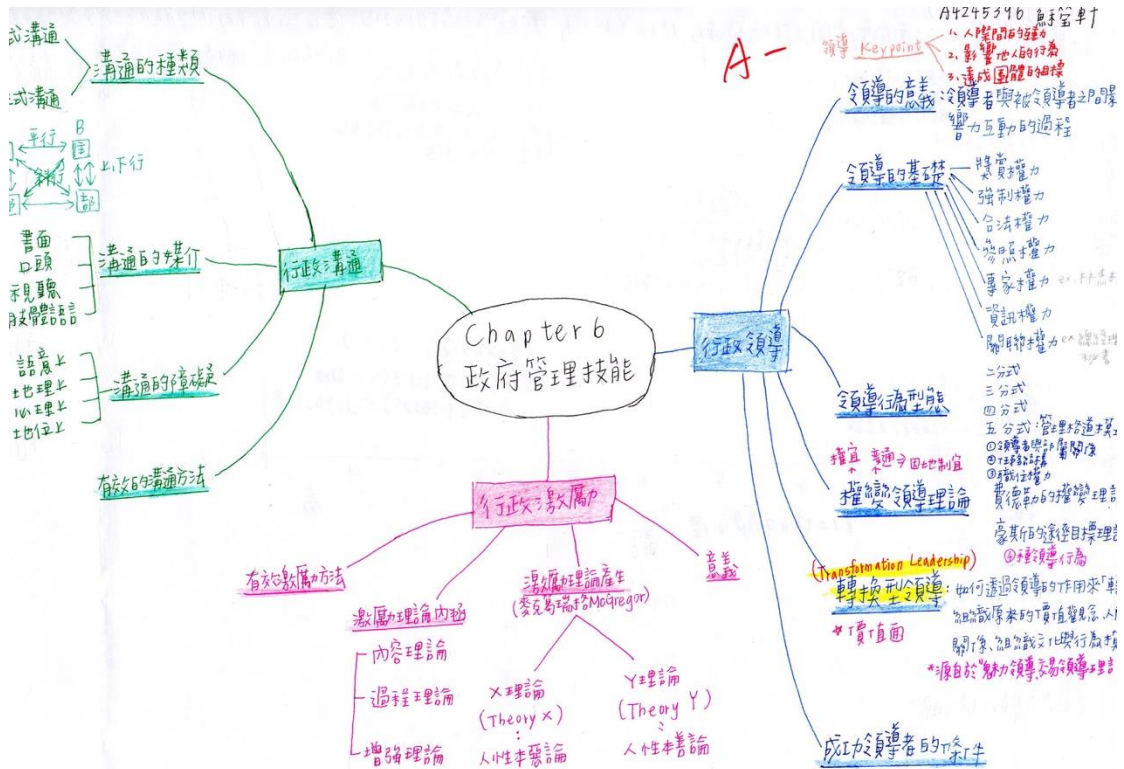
A4245346 蘇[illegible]

A-

領導 Keypoint
1. 人際間的互動
2. 影響他人的行為
3. 達成團體的目標

Chapter 6
政府管理技能

行政領導

領導的意義
領導者與被領導者之間影響力互動的過程

領導的基礎
獎賞權力
強制權力
合法權力
參照權力
專家權力
資訊權力
關聯權力

領導的型態
二分式
三分式
四分式
五分式

權變領導理論
權宜 變通 → 因地制宜
費德勒的權變理論
豪斯的途徑目標理論

Transformation Leadership
轉換型領導
如何透過領導的作用來轉變組織原來的價值觀念、人際關係、組織文化與行為模式
*價值面
*源自於"魅力領導"及"領導理論"

成功領導者的條件

行政溝通

溝通的種類
正式溝通
非正式溝通

平行
上下行
斜行

溝通的媒介
書面
口頭
視聽
肢體語言

溝通的障礙
語意上
地理上
心理上
地位上

有效的溝通方法

行政激勵

有效激勵方法

激勵理論內涵
內容理論
過程理論
增強理論

激勵理論產生
(麥克葛瑞格 McGregor)
X理論
(Theory X)
人性本惡論
Y理論
(Theory Y)
人性本善論

意義